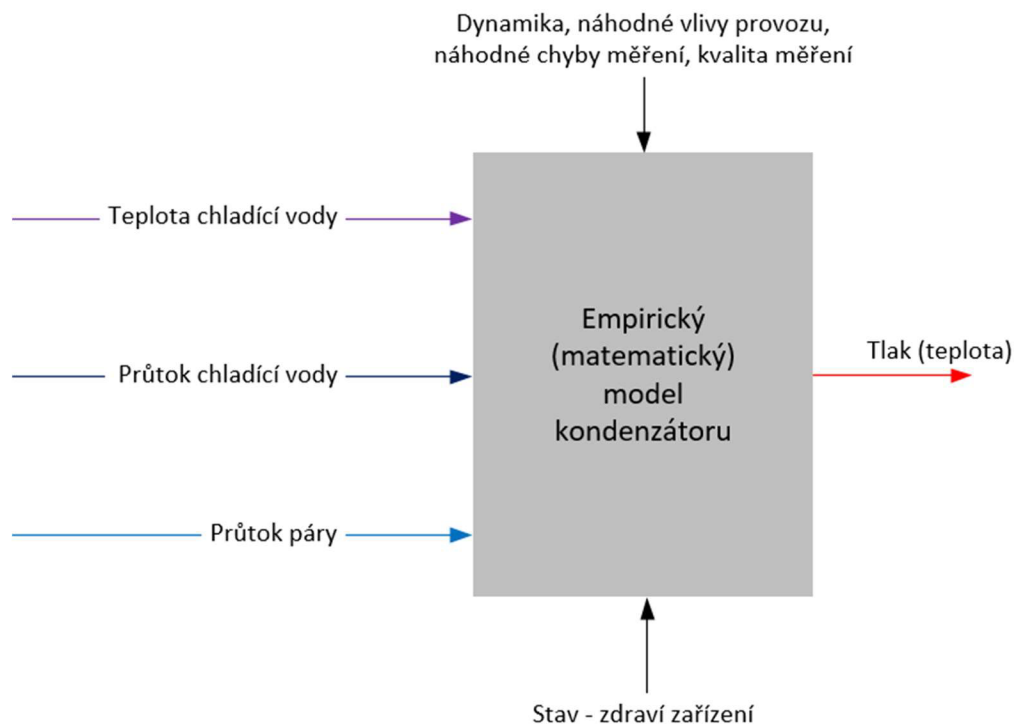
Dynamika, náhodné vlivy provozu, náhodné chyby měření, kvalita měření

Teplota chladící vody

Průtok chladící vody

Průtok páry

Empirický (matematický) model kondenzátoru

Tlak (teplota)

Stav - zdraví zařízení